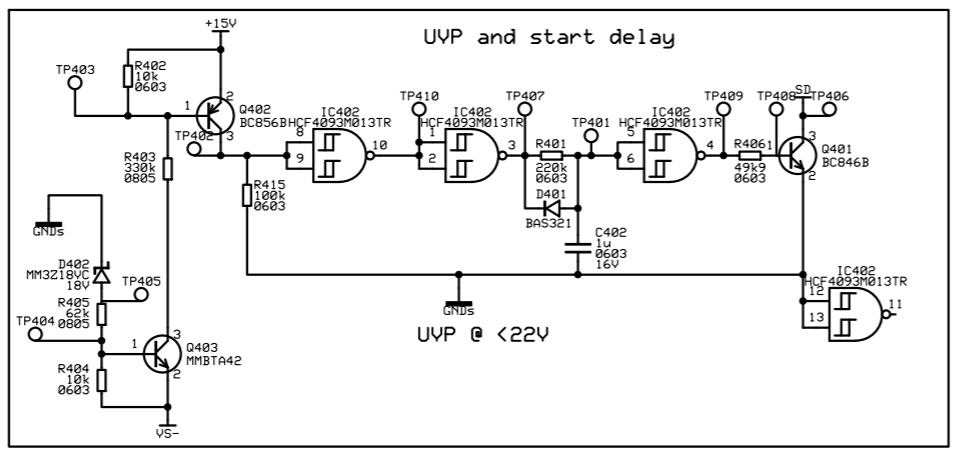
UVP and start delay

+15V

TP403

R402
10k
0603

1
2
Q402
BC856B
TP402
3

R403
330k
0805

8
9
IC402
HCF4093M013TR
10

R415
100k
0603

TP410
1
2
IC402
HCF4093M013TR
3

TP407
R401
220k
0603

D401
BAS321

TP401
C402
1u
0603
16V

5
6
IC402
HCF4093M013TR
4

TP409
R406
49k9
0603
1

TP408
SD
TP406
3
Q401
BC846B
2

IC402
HCF4093M013TR
12
13
11

GNDs

D402
MM3Z18VC
18V

TP405
R405
62k
0805

TP404
1
3
Q403
MMBTA42
2

R404
10k
0603

VS-

GNDs

UVP @ <22V